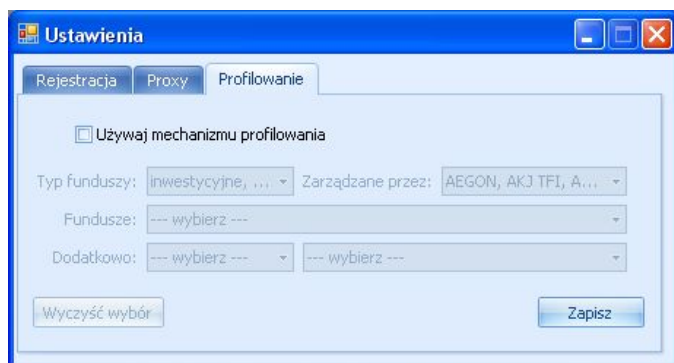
Ustawienia

Rejestracja | Proxy | Profilowanie

Używaj mechanizmu profilowania

Typ funduszy: inwestycyjne, ... Zarządzane przez: AEGON, AKJ TFI, A...

Fundusze: --- wybierz ---

Dodatkowo: --- wybierz --- --- wybierz ---

Wyczyść wybór

Zapisz